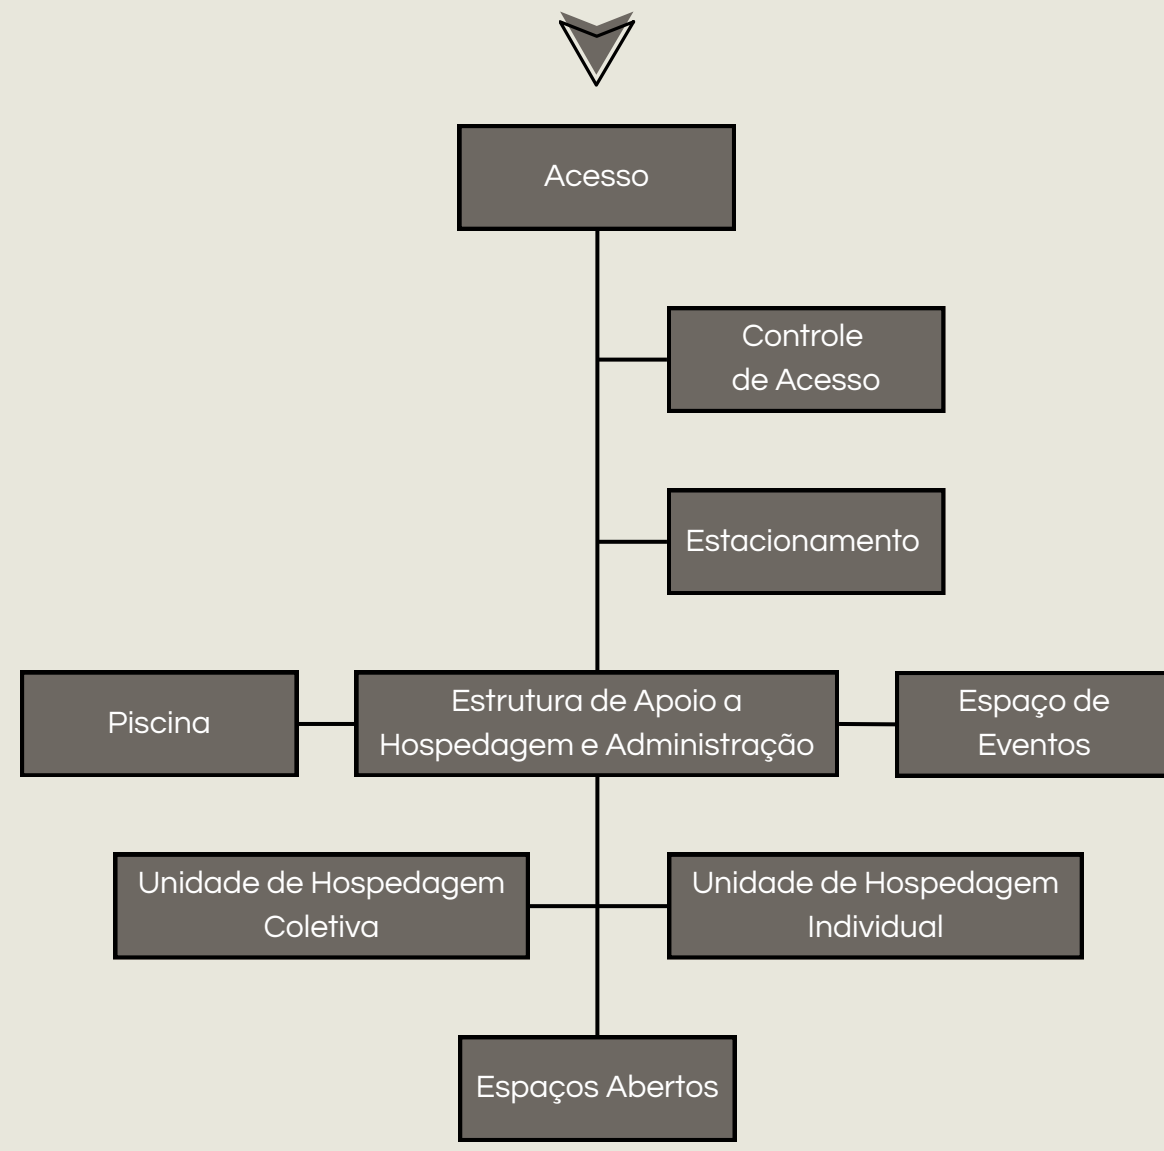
Acesso

Controle de Acesso

Estacionamento

Piscina

Estrutura de Apoio a Hospedagem e Administração

Espaço de Eventos

Unidade de Hospedagem Coletiva

Unidade de Hospedagem Individual

Espaços Abertos